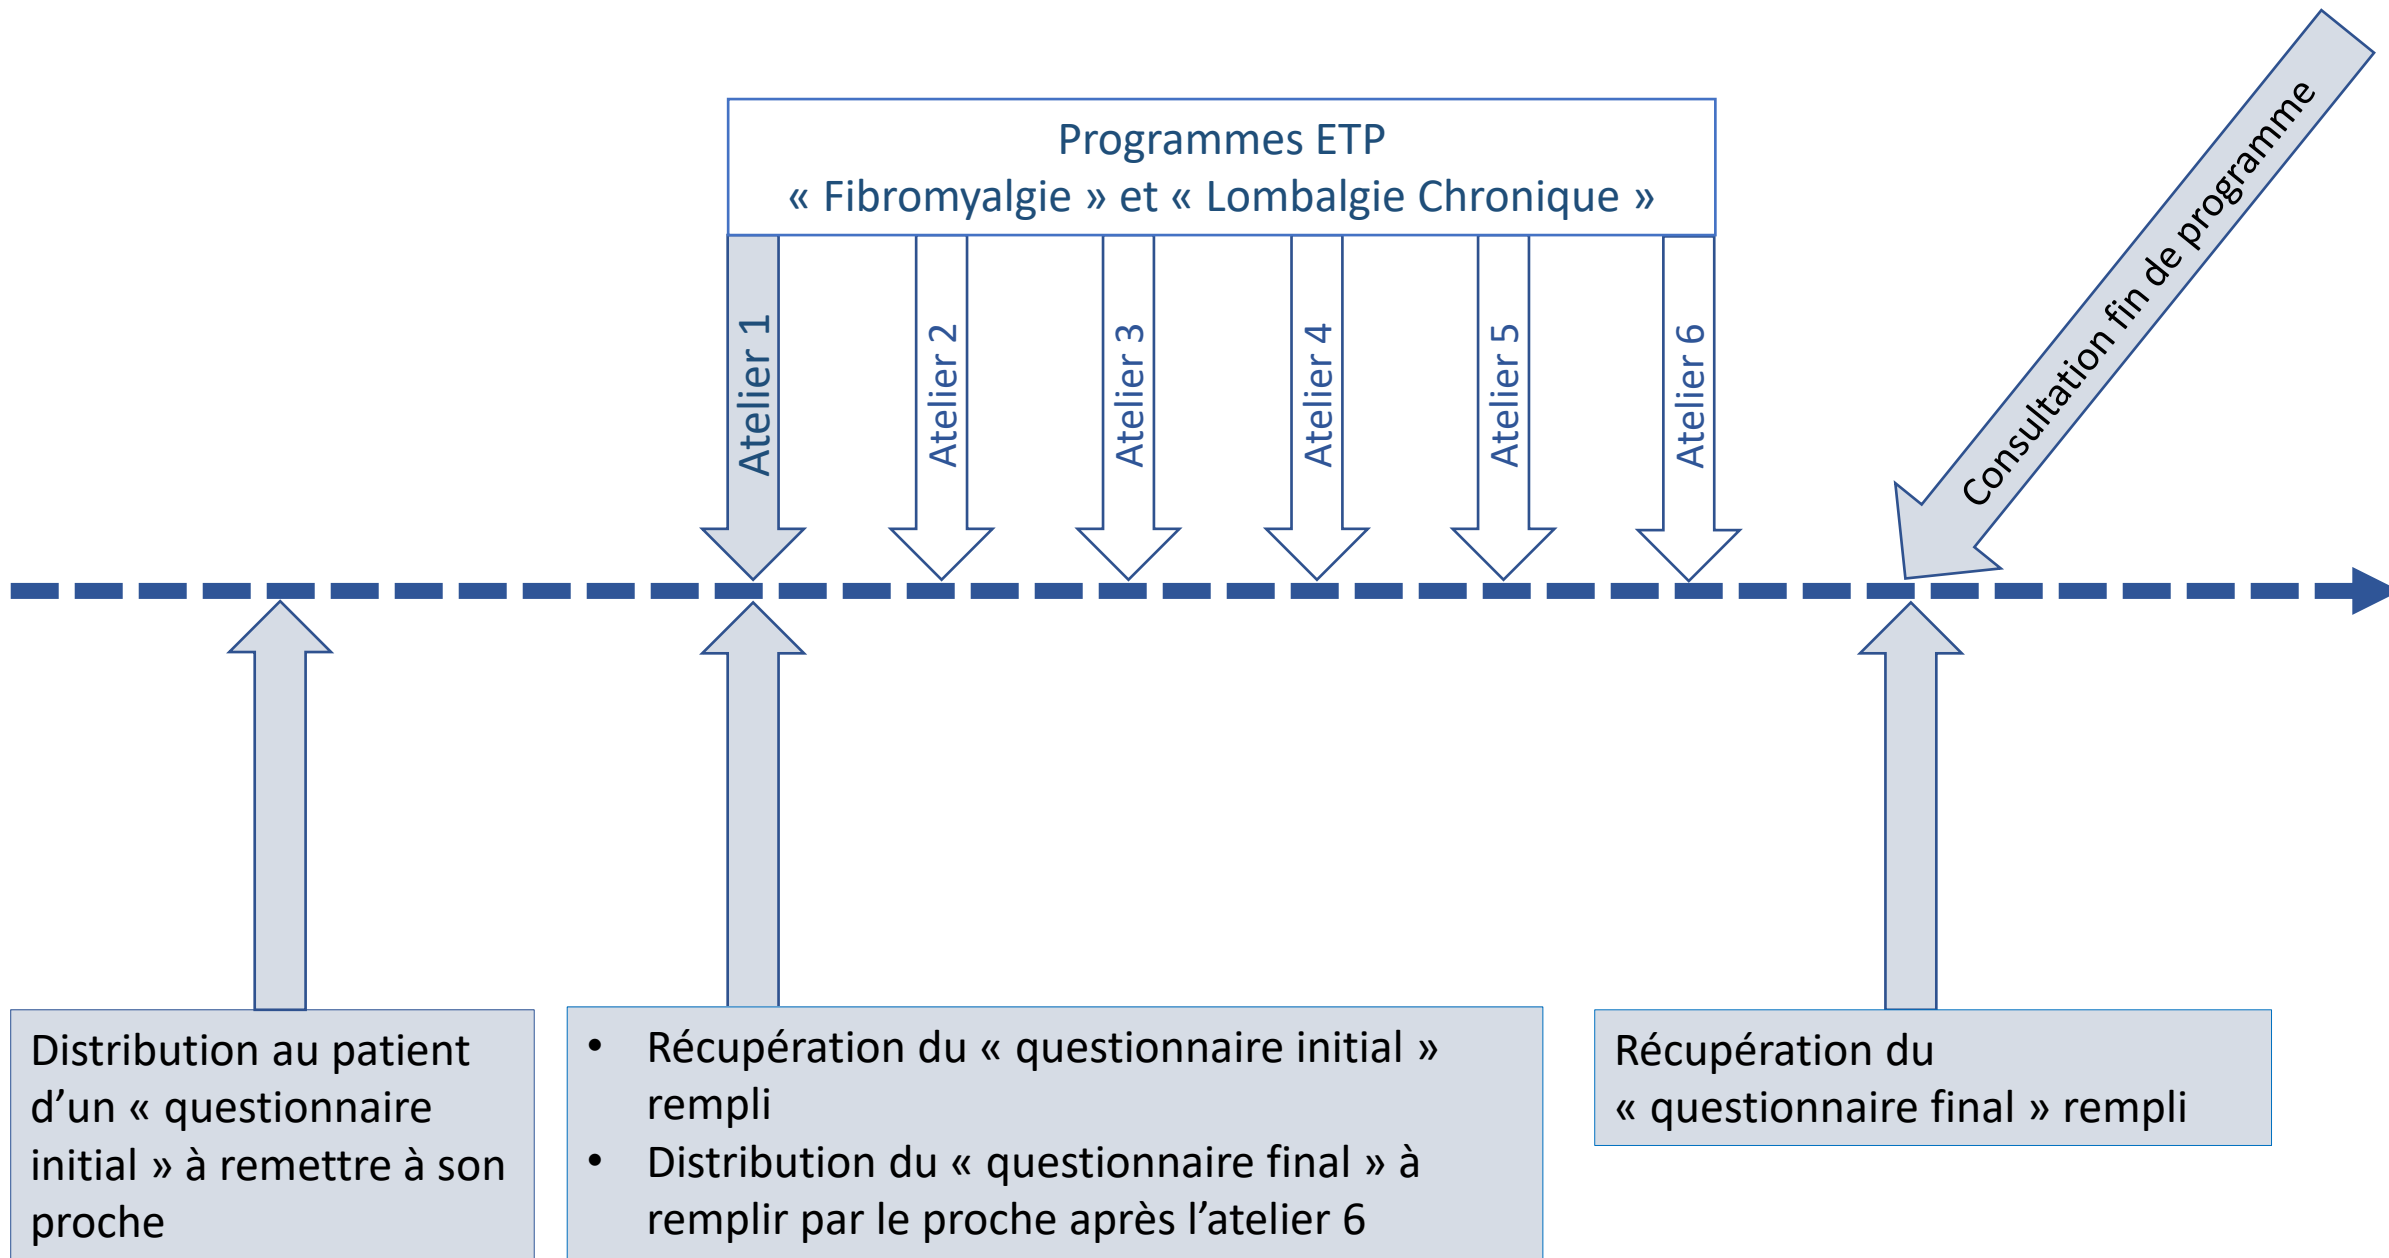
Programmes ETP
« Fibromyalgie » et « Lombalgie Chronique »

Atelier 1

Atelier 2

Atelier 3

Atelier 4

Atelier 5

Atelier 6

Consultation fin de programme

Distribution au patient d’un « questionnaire initial » à remettre à son proche

• Récupération du « questionnaire initial » rempli
• Distribution du « questionnaire final » à remplir par le proche après l’atelier 6

Récupération du « questionnaire final » rempli